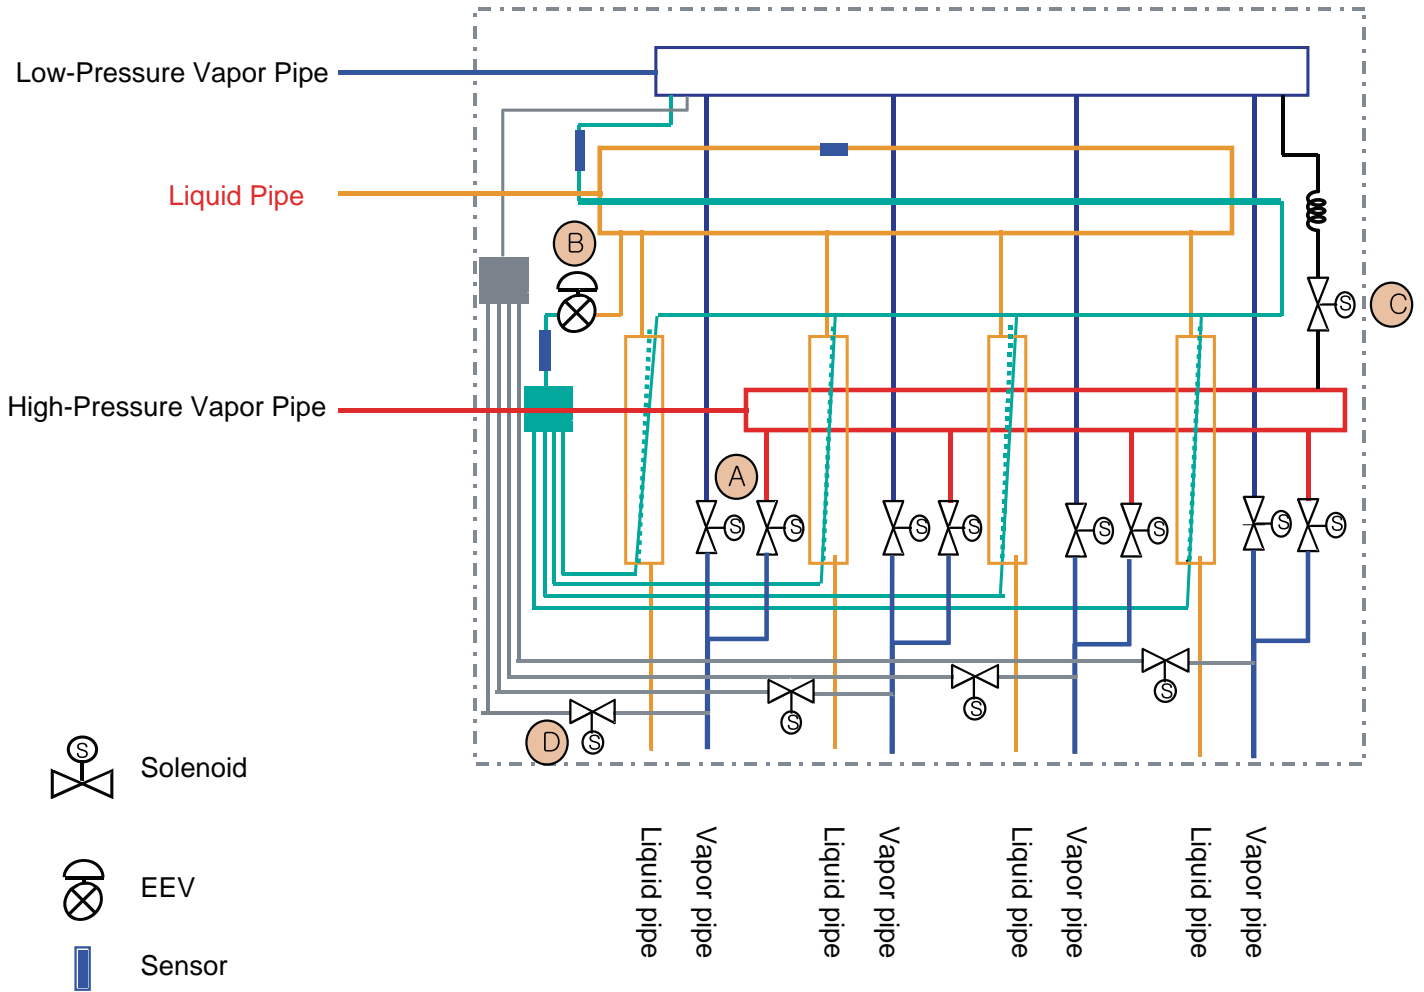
Low-Pressure Vapor Pipe

Liquid Pipe

B

C

High-Pressure Vapor Pipe

A

S S S S S S S S

S S S S

D

Solenoid

EEV

Sensor

Liquid pipe Vapor pipe Liquid pipe Vapor pipe Liquid pipe Vapor pipe Liquid pipe Vapor pipe